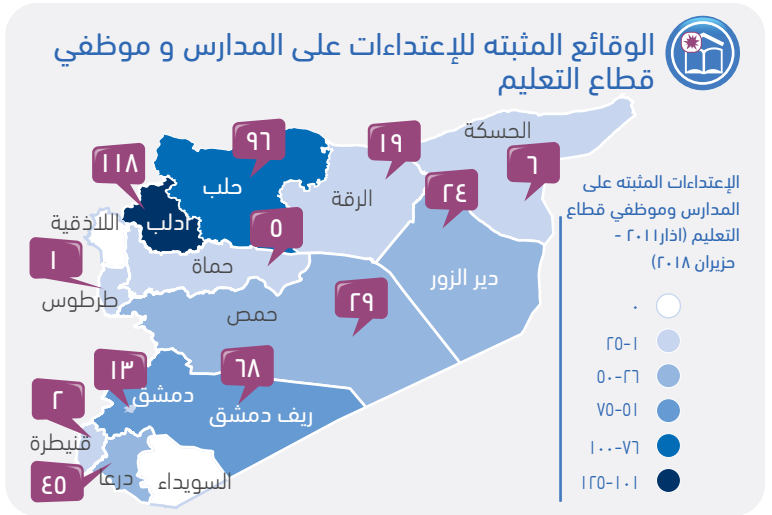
الوقائع المثبته للإعتداءات على المدارس و موظفي قطاع التعليم

الإعتداءات المثبتة على المدارس وموظفي قطاع التعليم (اذار ٢٠١١ - حزيران ٢٠١٨)

٠
١-٢٥
٢٦-٥٠
٥١-٧٥
٧٦-١٠٠
١٠١-١٢٥

الحسكة
٦
١٩
الرقة
٩٦
حلب
١١٨
ادلب
اللاذقية
٥
حماة
١
طرطوس
٢٤
دير الزور
٢٩
حمص
١٣
دمشق
٦٨
ريف دمشق
٢
قنيطرة
٤٥
درعا
السويداء